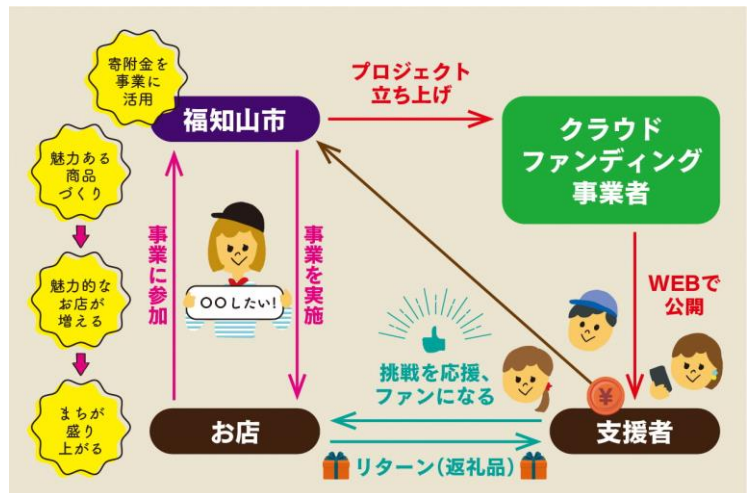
寄附金を事業に活用

福知山市

プロジェクト立ち上げ

クラウドファンディング事業者

魅力ある商品づくり

魅力的なお店が増える

まちが盛り上がる

事業に参加

事業を実施

〇〇したい!

WEBで公開

挑戦を応援、ファンになる

¥

お店

支援者

リターン(返礼品)